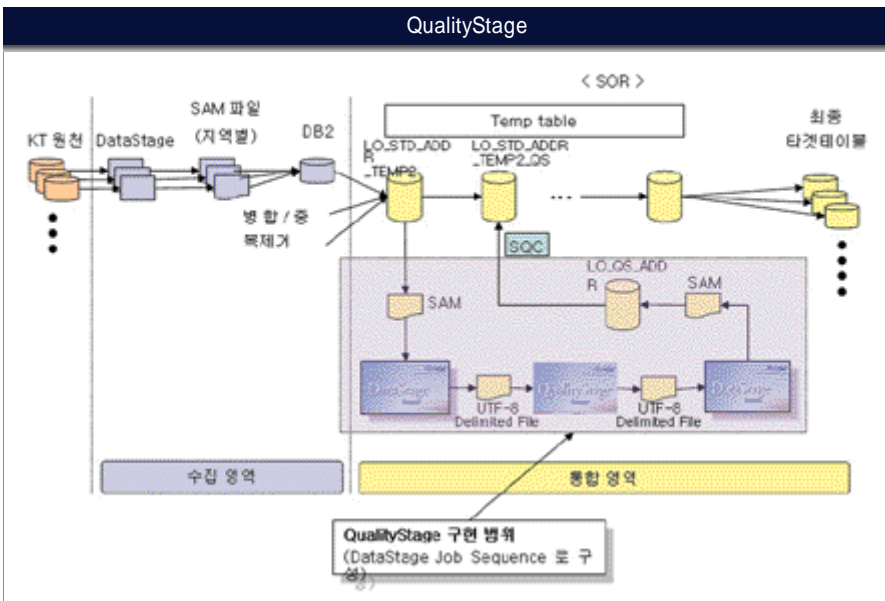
QualityStage

< SOR >

KT 원천

DataStage

SAM 파일 (지역별)

DB2

병합 / 중복제거

Temp table

LO_STD_ADDR_TEMP2

LO_STD_ADDR_TEMP2_QS

최종 타겟테이블

SQC

LO_QS_ADDR

SAM

SAM

DataStage

UTF-8 Delimited File

QualityStage

UTF-8 Delimited File

DataStage

수집 영역

통합 영역

QualityStage 구현 범위
(DataStage Job Sequence 로 구성)